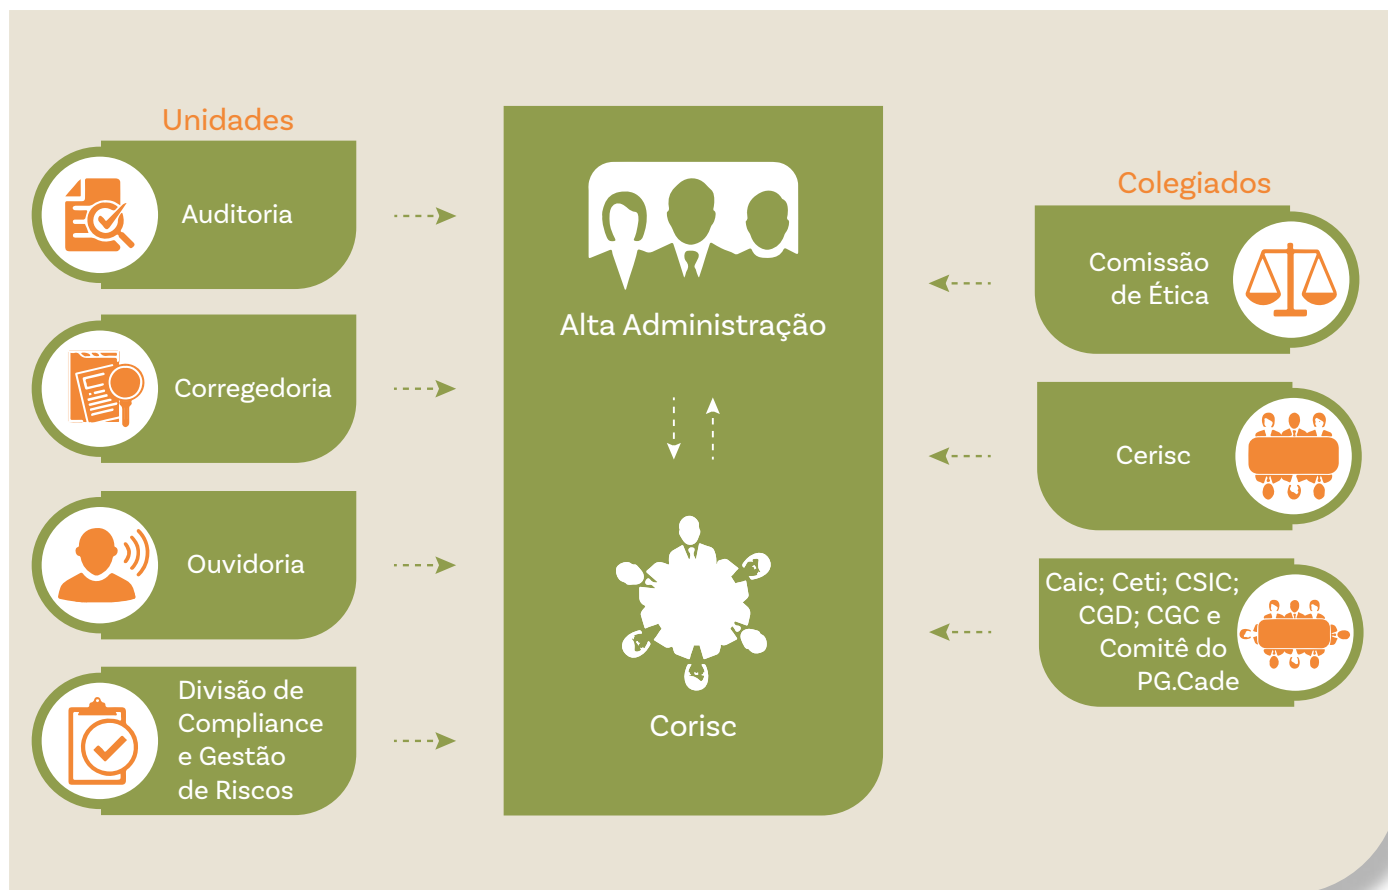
Unidades

Auditoria

Corregedoria

Ouvidoria

Divisão de Compliance e Gestão de Riscos

Alta Administração

Corisc

Colegiados

Comissão de Ética

Cerisc

Caic; Ceti; CSIC; CGD; CGC e Comitê do PG.Cade